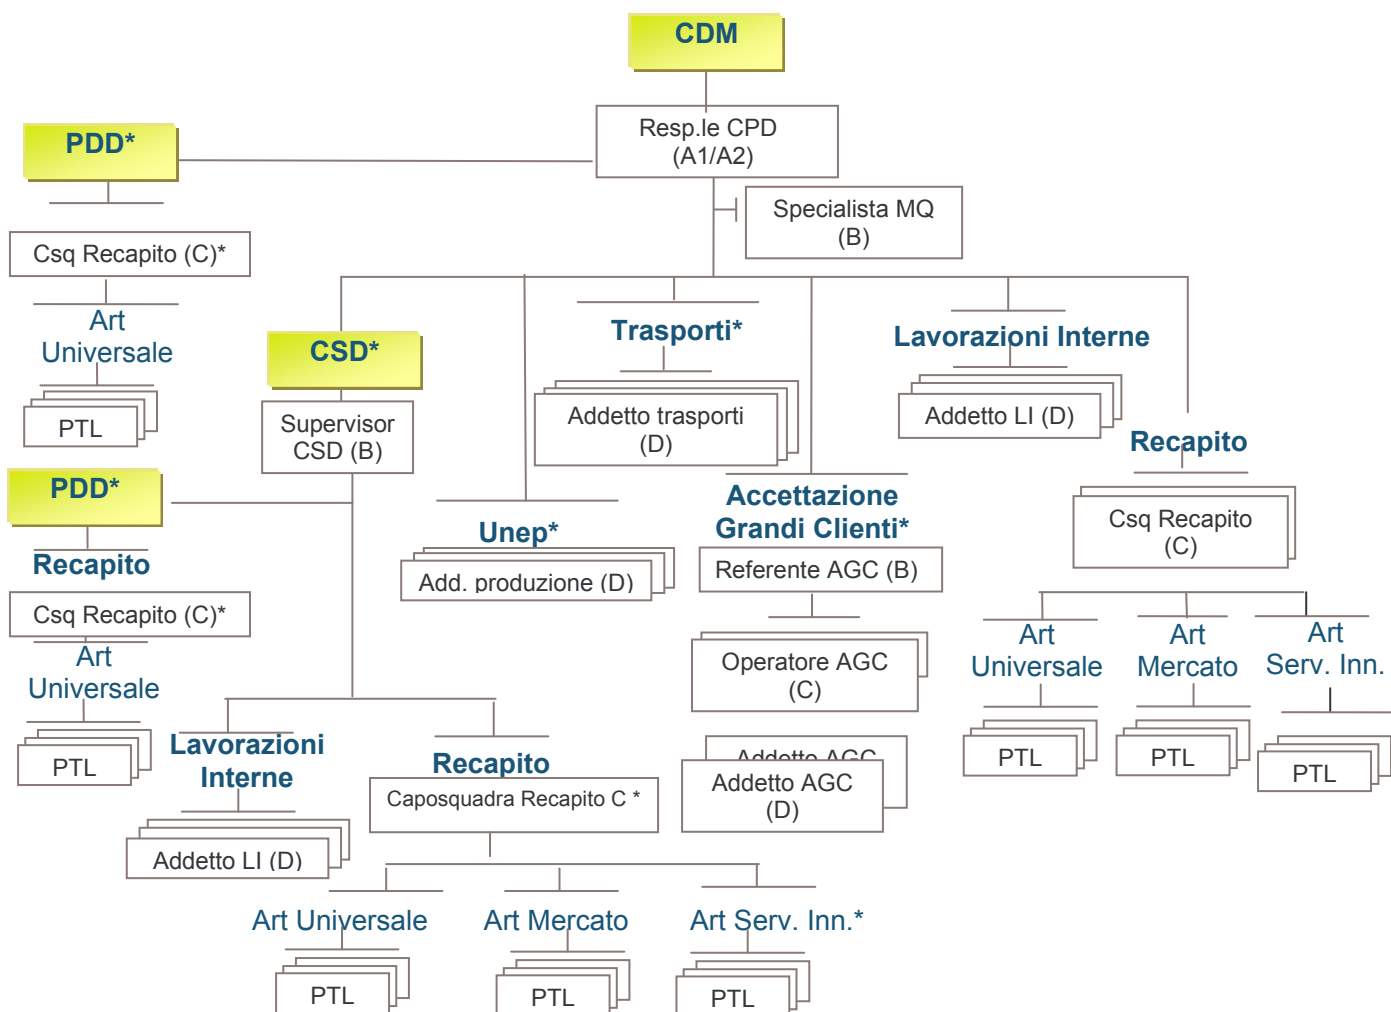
CDM

Resp.le CPD
(A1/A2)

PDD*

Specialista MQ
(B)

Csq Recapito (C)*

Art
Universale

PTL

CSD*

Supervisor
CSD (B)

Trasporti*

Addetto trasporti
(D)

Lavorazioni Interne

Addetto LI (D)

Recapito

Csq Recapito
(C)

PDD*

Recapito

Csq Recapito (C)*

Art
Universale

PTL

Unep*

Add. produzione (D)

Accettazione
Grandi Clienti*

Referente AGC (B)

Operatore AGC
(C)

Addetto AGC
(D)

Art
Universale

PTL

Art
Mercato

PTL

Art
Serv. Inn.

PTL

Lavorazioni
Interne

Addetto LI (D)

Recapito

Caposquadra Recapito C *

Art Universale

PTL

Art Mercato

PTL

Art Serv. Inn.*

PTL